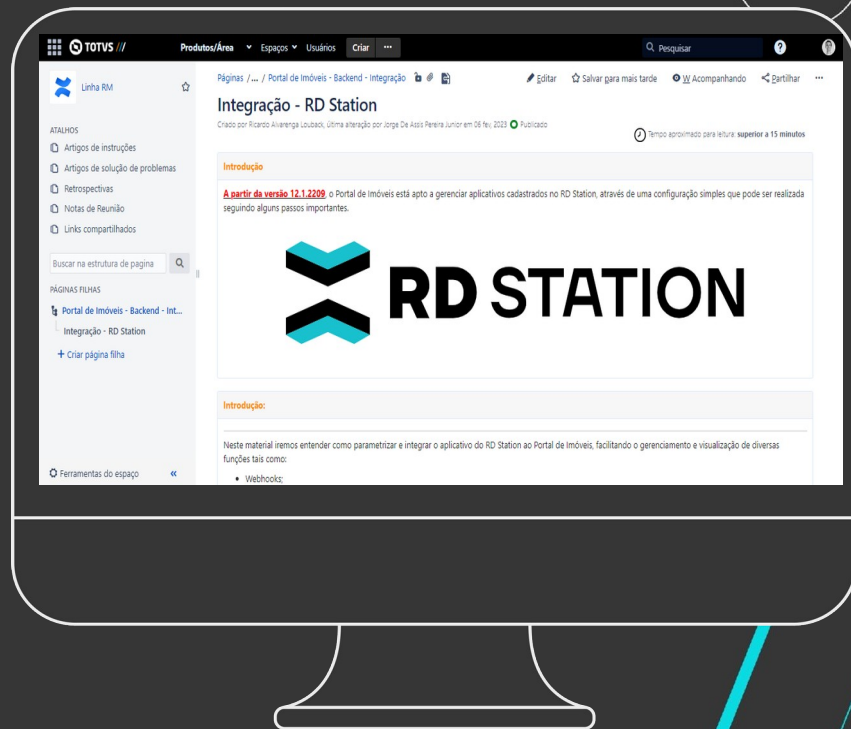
TOTVS ///

Produtos/Área Espaços Usuários Criar ···

Pesquisar

Linha RM

ATALHOS

Artigos de instruções

Artigos de solução de problemas

Retrospectivas

Notas de Reunião

Links compartilhados

Buscar na estrutura de pagina

PÁGINAS FILHAS

Portal de Imóveis - Backend - Int...

Integração - RD Station

+ Criar página filha

Ferramentas do espaço «

Páginas /... / Portal de Imóveis - Backend - Integração

Editar Salvar para mais tarde W Acompanhando Partilhar ···

Integração - RD Station

Criado por Ricardo Alvarenga Louback, última alteração por Jorge De Assis Pereira Junior em 06 fev, 2023 Publicado

Tempo aproximado para leitura: superior a 15 minutos

Introdução

A partir da versão 12.1.2209, o Portal de Imóveis está apto a gerenciar aplicativos cadastrados no RD Station, através de uma configuração simples que pode ser realizada seguindo alguns passos importantes.

RD STATION

Introdução:

Neste material iremos entender como parametrizar e integrar o aplicativo do RD Station ao Portal de Imóveis, facilitando o gerenciamento e visualização de diversas funções tais como:

• Webhooks;